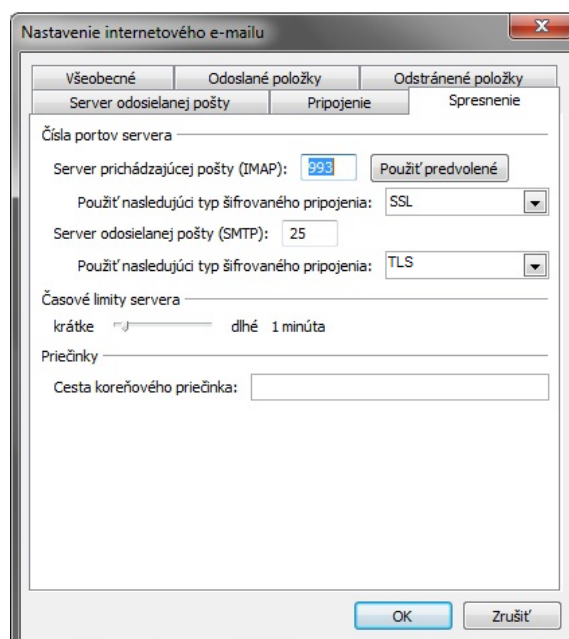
Nastavenie internetového e-mailu

Všeobecné
Odoslané položky
Odstránené položky
Server odosielanej pošty
Pripojenie
Spresnenie

Čísla portov servera

Server prichádzajúcej pošty (IMAP): 993
Použiť predvolené

Použiť nasledujúci typ šifrovaného pripojenia: SSL

Server odosielanej pošty (SMTP): 25

Použiť nasledujúci typ šifrovaného pripojenia: TLS

Časové limity servera

krátke dlhé 1 minúta

Priečinky

Cesta koreňového priečinka:

OK
Zrušiť